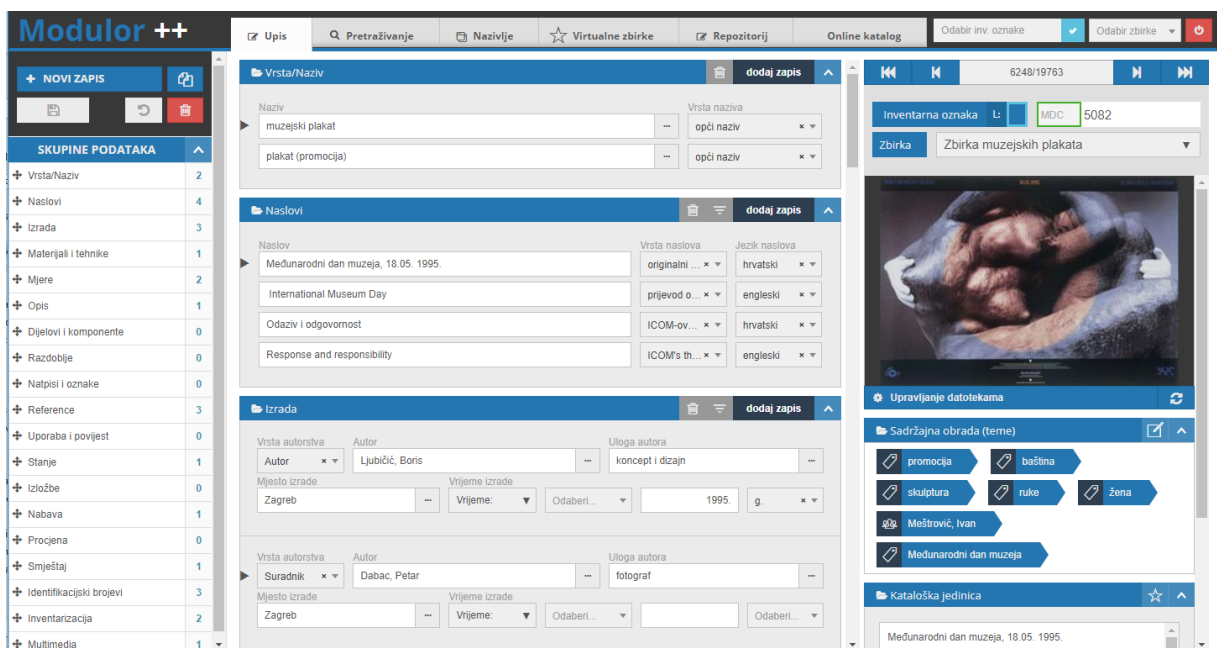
Modulor ++

Upis | Pretraživanje | Nazivlje | Virtualne zbirke | Repozitorij | Online katalog

Odabir inv. oznake | Odabir zbirke

+ NOVI ZAPIS

SKUPINE PODATAKA

| | |
|---|---|
| Vrsta/Naziv | 2 |
| Naslovi | 4 |
| Izrada | 3 |
| Materijali i tehnike | 1 |
| Mjere | 2 |
| Opis | 1 |
| Dijelovi i komponente | 0 |
| Razdoblje | 0 |
| Natpisi i oznake | 0 |
| Reference | 3 |
| Uporaba i povijest | 0 |
| Stanje | 1 |
| Izložbe | 0 |
| Nabava | 1 |
| Procjena | 0 |
| Smještaj | 1 |
| Identifikacijski brojevi | 3 |
| Inventarizacija | 2 |
| Multimedia | 1 |

Vrsta/Naziv — dodaj zapis

Naziv | Vrsta naziva
muzejski plakat | opći naziv
plakat (promocija) | opći naziv

Naslovi — dodaj zapis

Naslov | Vrsta naslova | Jezik naslova
Međunarodni dan muzeja, 18.05. 1995. | originalni ... | hrvatski
International Museum Day | prijevod o... | engleski
Odaziv i odgovornost | ICOM-ov... | hrvatski
Response and responsibility | ICOM's th... | engleski

Izrada — dodaj zapis

Vrsta autorstva: Autor | Autor: Ljubičić, Boris | Uloga autora: koncept i dizajn
Mjesto izrade: Zagreb | Vrijeme izrade: Vrijeme: | Odaberi... | 1995. | g.

Vrsta autorstva: Suradnik | Autor: Dabac, Petar | Uloga autora: fotograf
Mjesto izrade: Zagreb | Vrijeme izrade: Vrijeme: | Odaberi... | Odaberi...

6248/19763

Inventarna oznaka | L: | MDC | 5082
Zbirka | Zbirka muzejskih plakata

Upravljanje datotekama

Sadržajna obrada (teme)
promocija | baština | skulptura | ruke | žena | Meštrović, Ivan | Međunarodni dan muzeja

Kataloška jedinica
Međunarodni dan muzeja, 18.05. 1995.